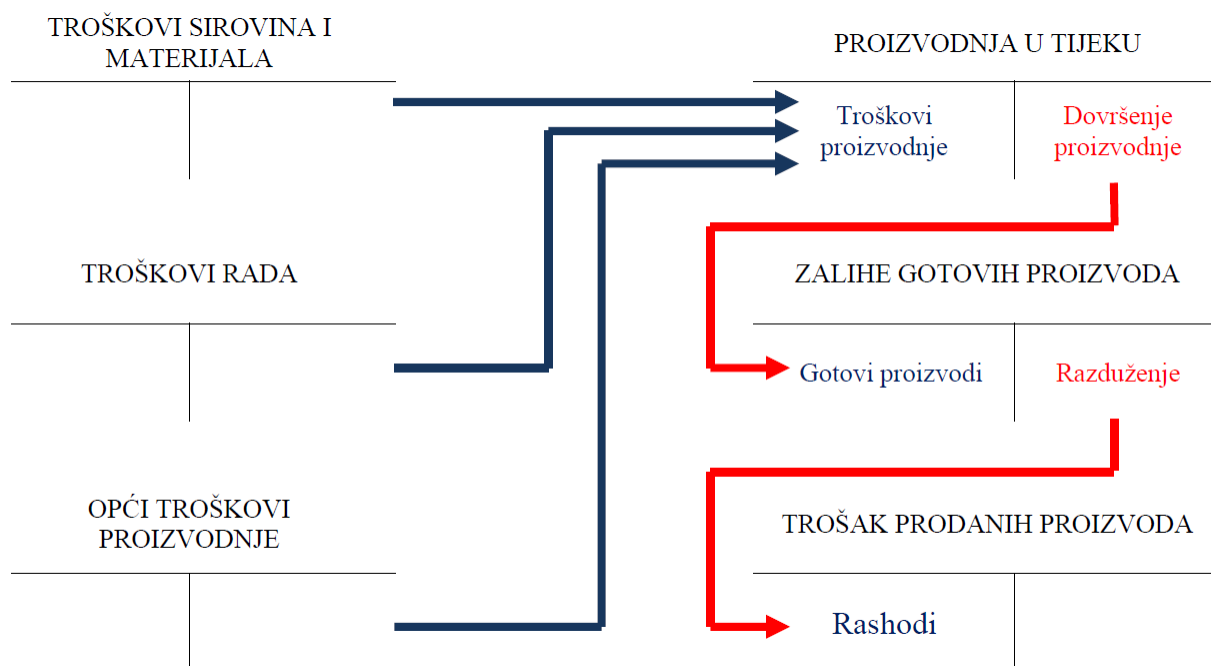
TROŠKOVI SIROVINA I MATERIJALA

PROIZVODNJA U TIJEKU

Troškovi proizvodnje

Dovršenje proizvodnje

TROŠKOVI RADA

ZALIHE GOTOVIH PROIZVODA

Gotovi proizvodi

Razduženje

OPĆI TROŠKOVI PROIZVODNJE

TROŠAK PRODANIH PROIZVODA

Rashodi